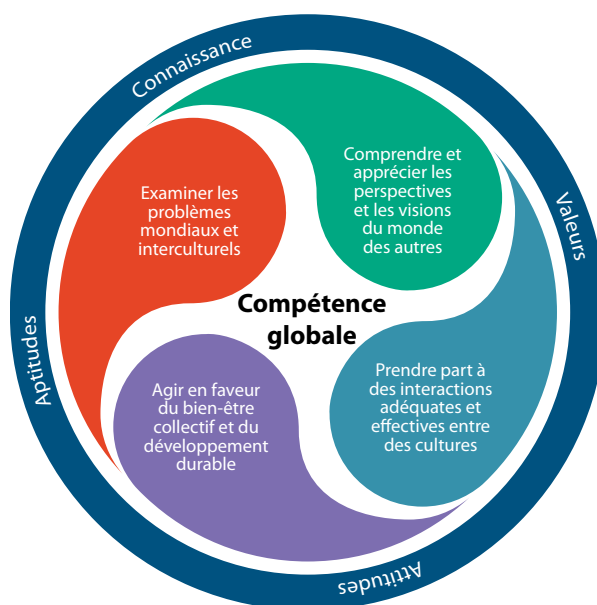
Connaissance

Valeurs

Attitudes

Aptitudes

Examiner les problèmes mondiaux et interculturels

Comprendre et apprécier les perspectives et les visions du monde des autres

Compétence globale

Prendre part à des interactions adéquates et effectives entre des cultures

Agir en faveur du bien-être collectif et du développement durable